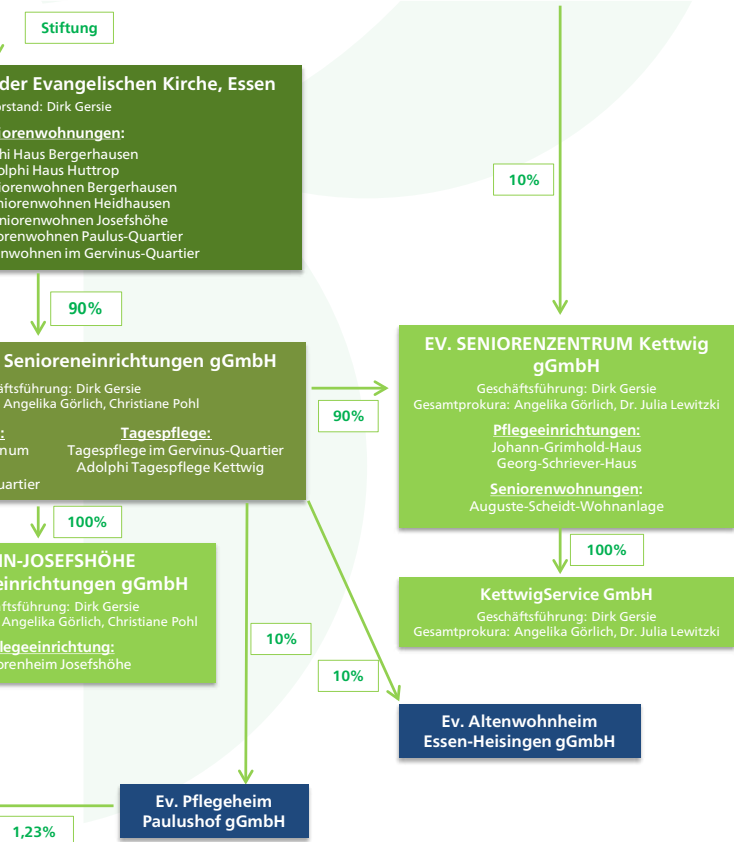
Stiftung

der Evangelischen Kirche, Essen
rstand: Dirk Gersie

iorenwohnungen:
phi Haus Bergerhausen
olphi Haus Huttrop
iorenwohnen Bergerhausen
iorenwohnen Heidhausen
niorenwohnen Josefshöhe
orenwohnen Paulus-Quartier
nwohnen im Gervinus-Quartier

10%

90%

Senioreneinrichtungen gGmbH
äftsführung: Dirk Gersie
Angelika Görlich, Christiane Pohl

:
num

uartier

Tagespflege:
Tagespflege im Gervinus-Quartier
Adolphi Tagespflege Kettwig

90%

EV. SENIORENZENTRUM Kettwig gGmbH
Geschäftsführung: Dirk Gersie
Gesamtprokura: Angelika Görlich, Dr. Julia Lewitzki

Pflegeeinrichtungen:
Johann-Grimhold-Haus
Georg-Schriever-Haus

Seniorenwohnungen:
Auguste-Scheidt-Wohnanlage

100%

100%

IN-JOSEFSHÖHE
einrichtungen gGmbH
äftsführung: Dirk Gersie
Angelika Görlich, Christiane Pohl

legeeinrichtung:
orenheim Josefshöhe

KettwigService GmbH
Geschäftsführung: Dirk Gersie
Gesamtprokura: Angelika Görlich, Dr. Julia Lewitzki

10%

10%

Ev. Altenwohnheim
Essen-Heisingen gGmbH

Ev. Pflegeheim
Paulushof gGmbH

1,23%